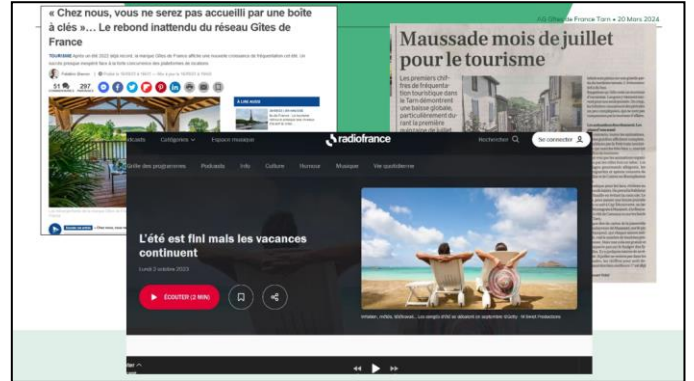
AG Gîtes de France Tarn • 20 Mars 2024

« Chez nous, vous ne serez pas accueilli par une boîte à clés »… Le rebond inattendu du réseau Gîtes de France

TOURISME Après un été 2022 déjà record, la marque Gîtes de France affiche une nouvelle croissance de fréquentation cet été. Un succès presque inespéré face à la forte concurrence des plateformes de location.

Frédéric Baron

51 297

Maussade mois de juillet pour le tourisme

Les premiers chiffres de fréquentation touristique dans le Tarn démontrent une baisse globale, particulièrement durant la première quinzaine de juillet.

radiofrance

Podcasts Catégories Espace musique Rechercher Se connecter

Grille des programmes Podcasts Info Culture Humour Musique Vie quotidienne

L'été est fini mais les vacances continuent

Lundi 2 octobre 2023

ÉCOUTER (2 MIN)